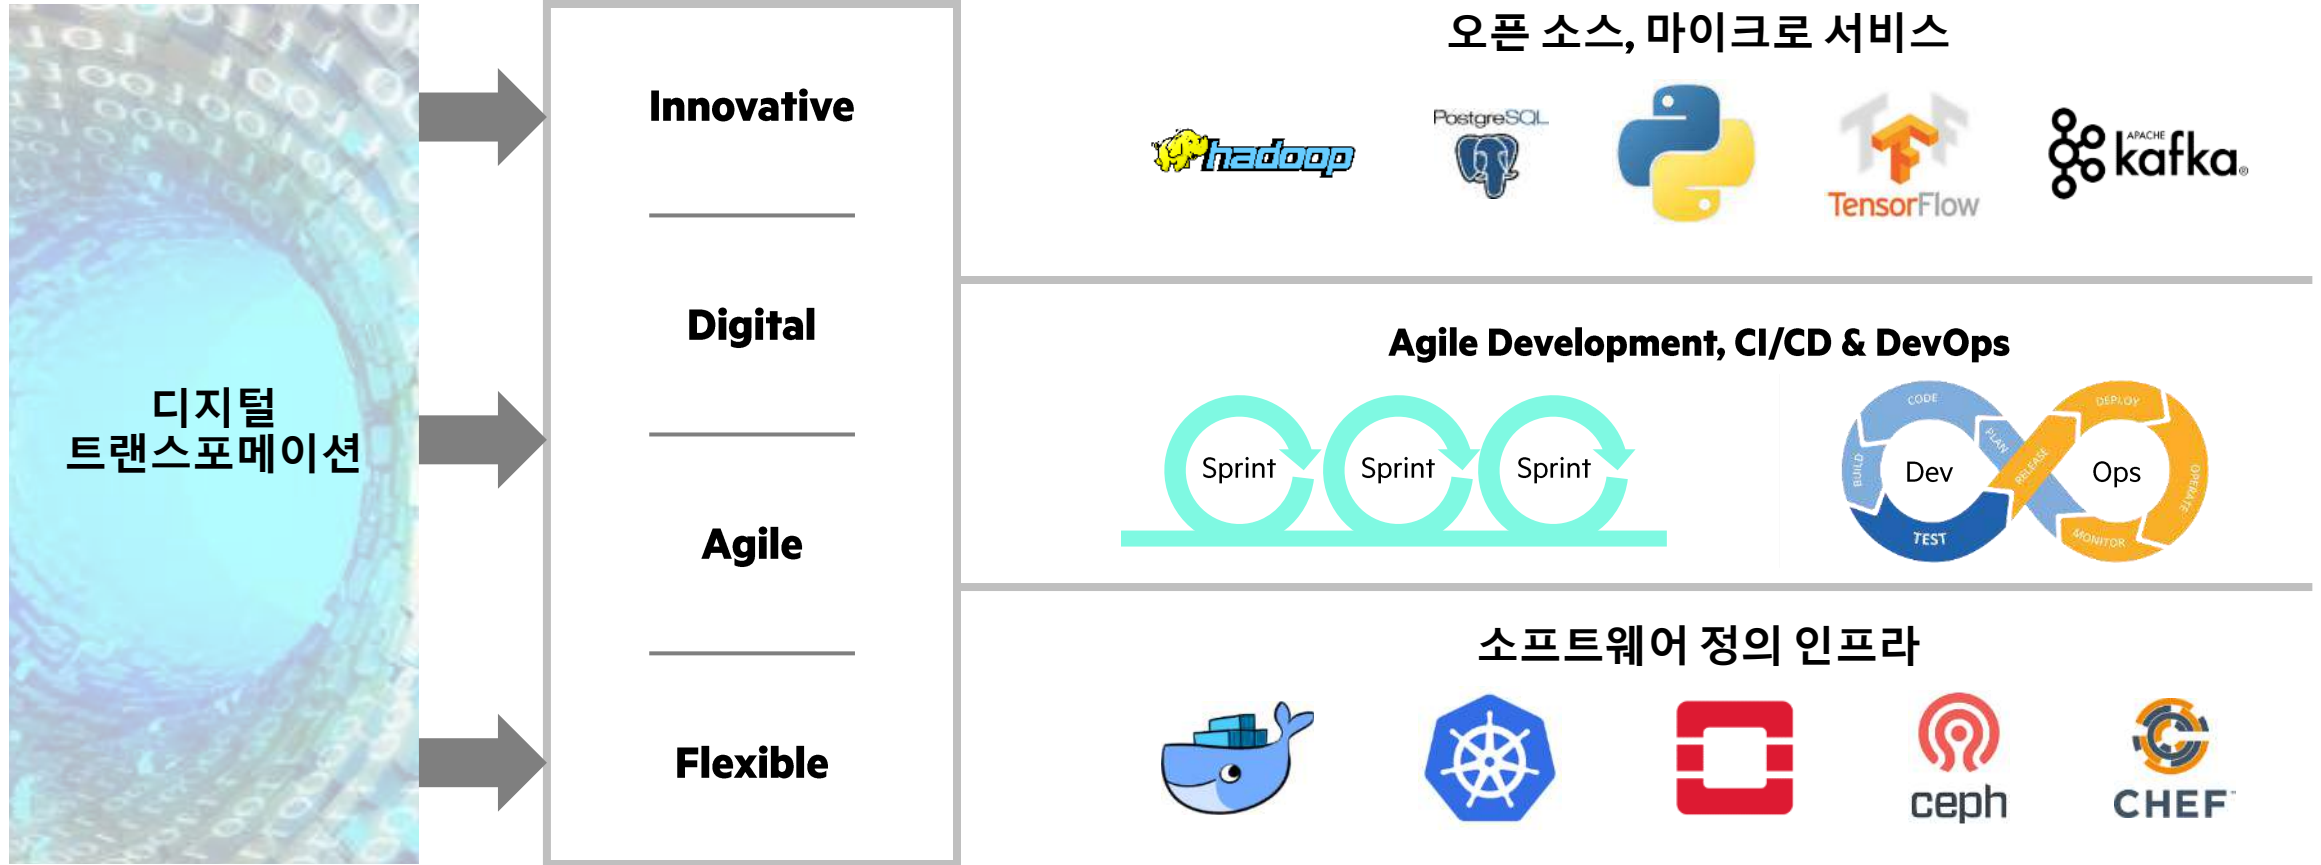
디지털
트랜스포메이션

Innovative

Digital

Agile

Flexible

오픈 소스, 마이크로 서비스

hadoop PostgreSQL TensorFlow APACHE kafka

Agile Development, CI/CD & DevOps

Sprint Sprint Sprint

CODE PLAN BUILD TEST Dev RELEASE DEPLOY OPERATE MONITOR Ops

소프트웨어 정의 인프라

ceph CHEF